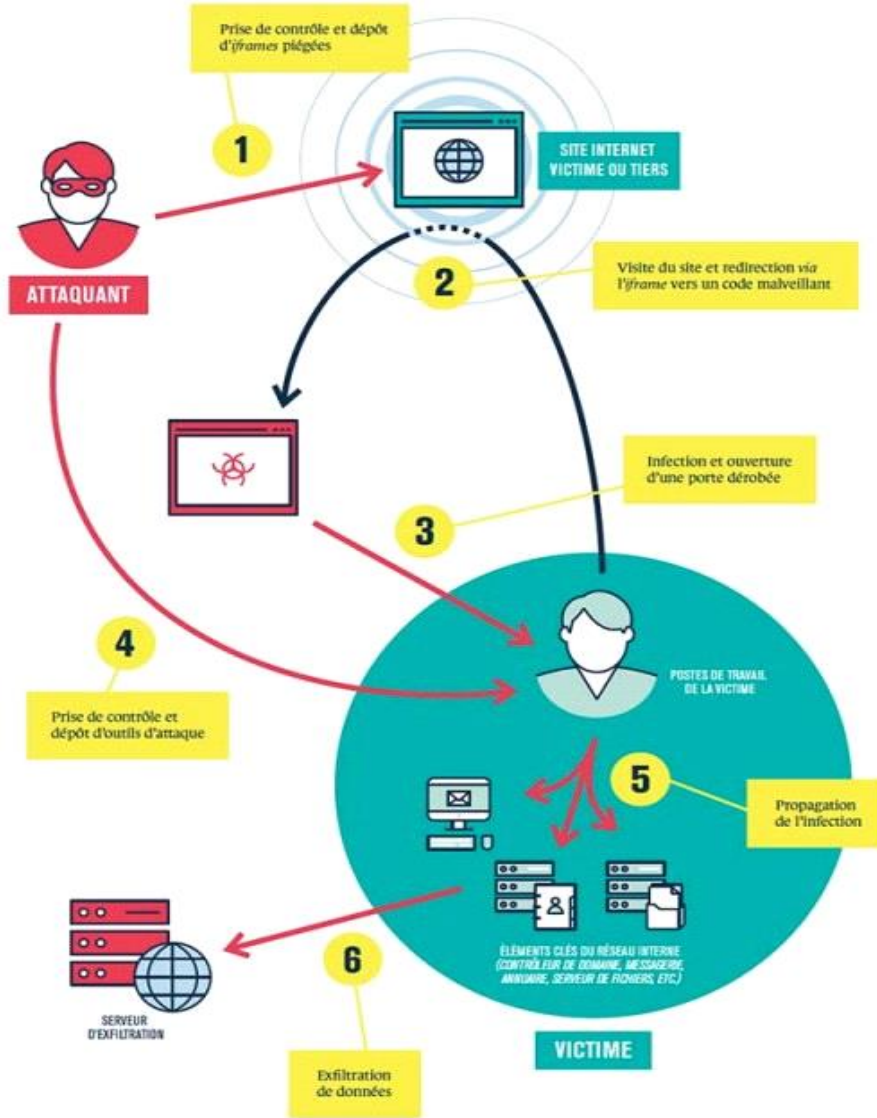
Prise de contrôle et dépôt d'iframes piégées

1

SITE INTERNET VICTIME OU TIERS

ATTAQUANT

2

Visite du site et redirection via l'iframe vers un code malveillant

Infection et ouverture d'une porte dérobée

3

4

Prise de contrôle et dépôt d'outils d'attaque

POSTES DE TRAVAIL DE LA VICTIME

5

Propagation de l'infection

ÉLÉMENTS CLÉS DU RÉSEAU INTERNE (CONTRÔLEUR DE DOMAINE, MESSAGERIE, ANNUAIRE, SERVEUR DE FICHIERS, ETC.)

SERVEUR D'EXFILTRATION

6

Exfiltration de données

VICTIME